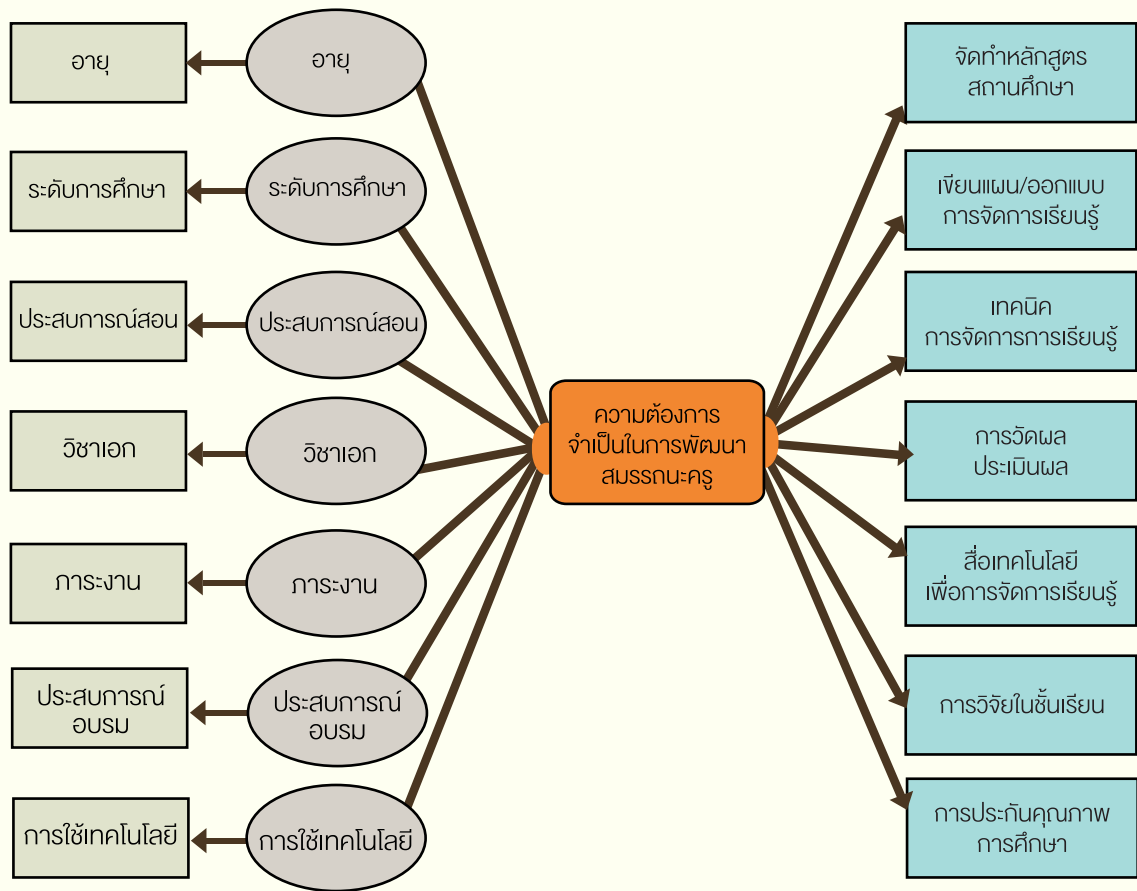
อายุ

อายุ

ระดับการศึกษา

ระดับการศึกษา

ประสบการณ์สอน

ประสบการณ์สอน

วิชาเอก

วิชาเอก

ภาระงาน

ภาระงาน

ประสบการณ์อบรม

ประสบการณ์อบรม

การใช้เทคโนโลยี

การใช้เทคโนโลยี

ความต้องการจำเป็นในการพัฒนาสมรรถนะครู

จัดทำหลักสูตรสถานศึกษา

เขียนแผน/ออกแบบการจัดการเรียนรู้

เทคนิคการจัดการการเรียนรู้

การวัดผลประเมินผล

สื่อเทคโนโลยีเพื่อการจัดการเรียนรู้

การวิจัยในชั้นเรียน

การประกันคุณภาพการศึกษา